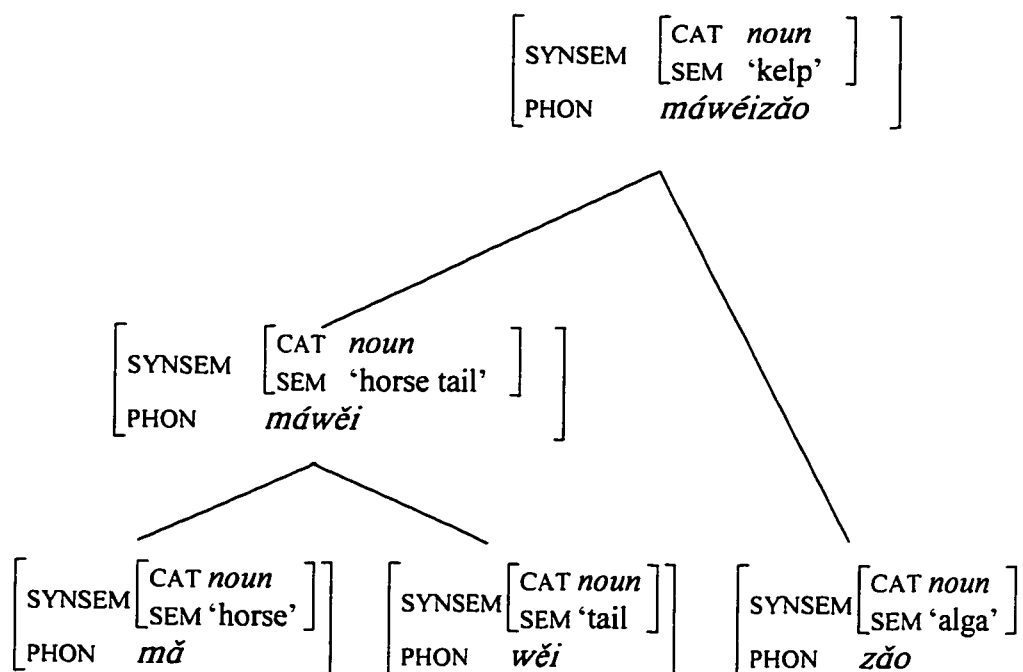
$\left[\begin{array}{ll}\text{SYNSEM} & \left[\begin{array}{ll}\text{CAT} & \textit{noun} \\ \text{SEM} & \text{'kelp'}\end{array}\right] \\ \text{PHON} & \textit{máwéizǎo}\end{array}\right]$

$\left[\begin{array}{ll}\text{SYNSEM} & \left[\begin{array}{ll}\text{CAT} & \textit{noun} \\ \text{SEM} & \text{'horse tail'}\end{array}\right] \\ \text{PHON} & \textit{máwěi}\end{array}\right]$

$\left[\begin{array}{ll}\text{SYNSEM} & \left[\begin{array}{ll}\text{CAT} & \textit{noun} \\ \text{SEM} & \text{'horse'}\end{array}\right] \\ \text{PHON} & \textit{mǎ}\end{array}\right]$

$\left[\begin{array}{ll}\text{SYNSEM} & \left[\begin{array}{ll}\text{CAT} & \textit{noun} \\ \text{SEM} & \text{'tail}\end{array}\right] \\ \text{PHON} & \textit{wěi}\end{array}\right]$

$\left[\begin{array}{ll}\text{SYNSEM} & \left[\begin{array}{ll}\text{CAT} & \textit{noun} \\ \text{SEM} & \text{'alga'}\end{array}\right] \\ \text{PHON} & \textit{zǎo}\end{array}\right]$